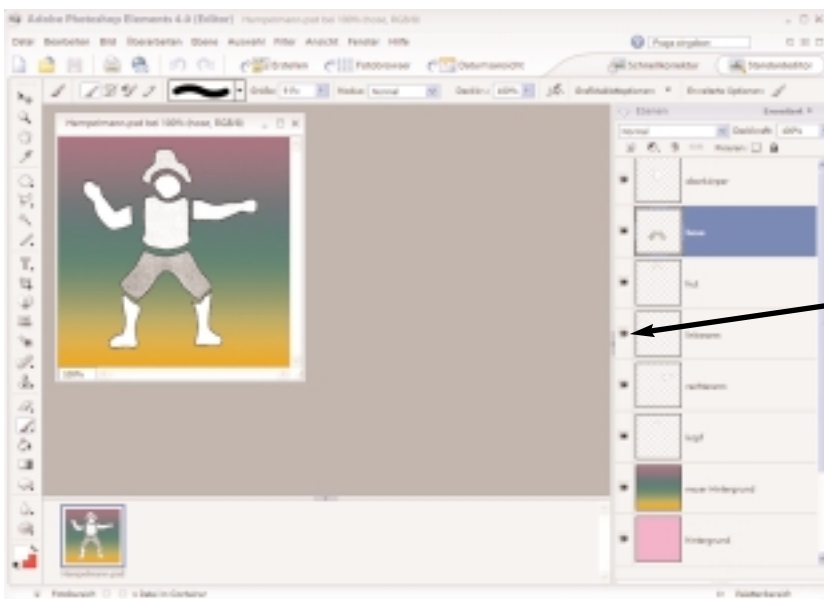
Adobe Photoshop Elements 4.0 (Editor) Hampelmann.psd bei 100% (hose, RGB/8)

Datei Bearbeiten Bild Überarbeiten Ebene Auswahl Filter Ansicht Fenster Hilfe

Frage eingeben

Erstellen Fotobrowser Datumsansicht Schnellkorrektur Standardeditor

Größe: Modus: Normal Deckkr.: 100% Grafiktablettoptionen Erweiterte Optionen

Hampelmann.psd bei 100% (hose, RGB/8)

100%

Ebenen

Normal Deckkraft: 100%

Fixieren:

oberkörper

hose

hut

linkearm

rechterarm

kopf

neuer Hintergrund

Hintergrund

Hampelmann.psd

Fotobereich 1 Datei im Container Palettenbereich